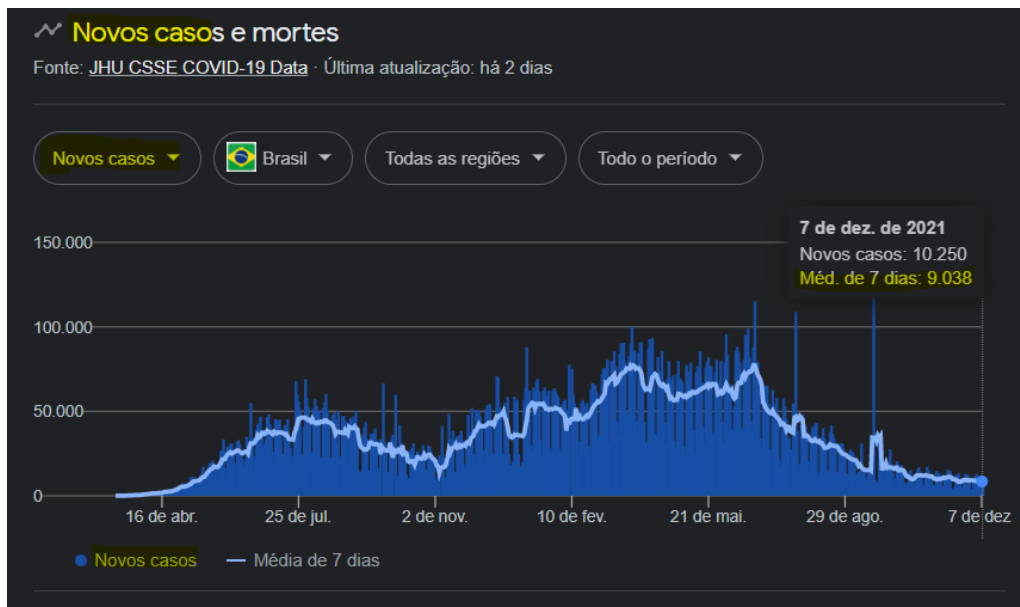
Novos casos e mortes
Fonte: JHU CSSE COVID-19 Data · Última atualização: há 2 dias

Novos casos
Brasil
Todas as regiões
Todo o período

7 de dez. de 2021
Novos casos: 10.250
Méd. de 7 dias: 9.038

150.000
100.000
50.000
0

16 de abr.
25 de jul.
2 de nov.
10 de fev.
21 de mai.
29 de ago.
7 de dez

Novos casos
Média de 7 dias